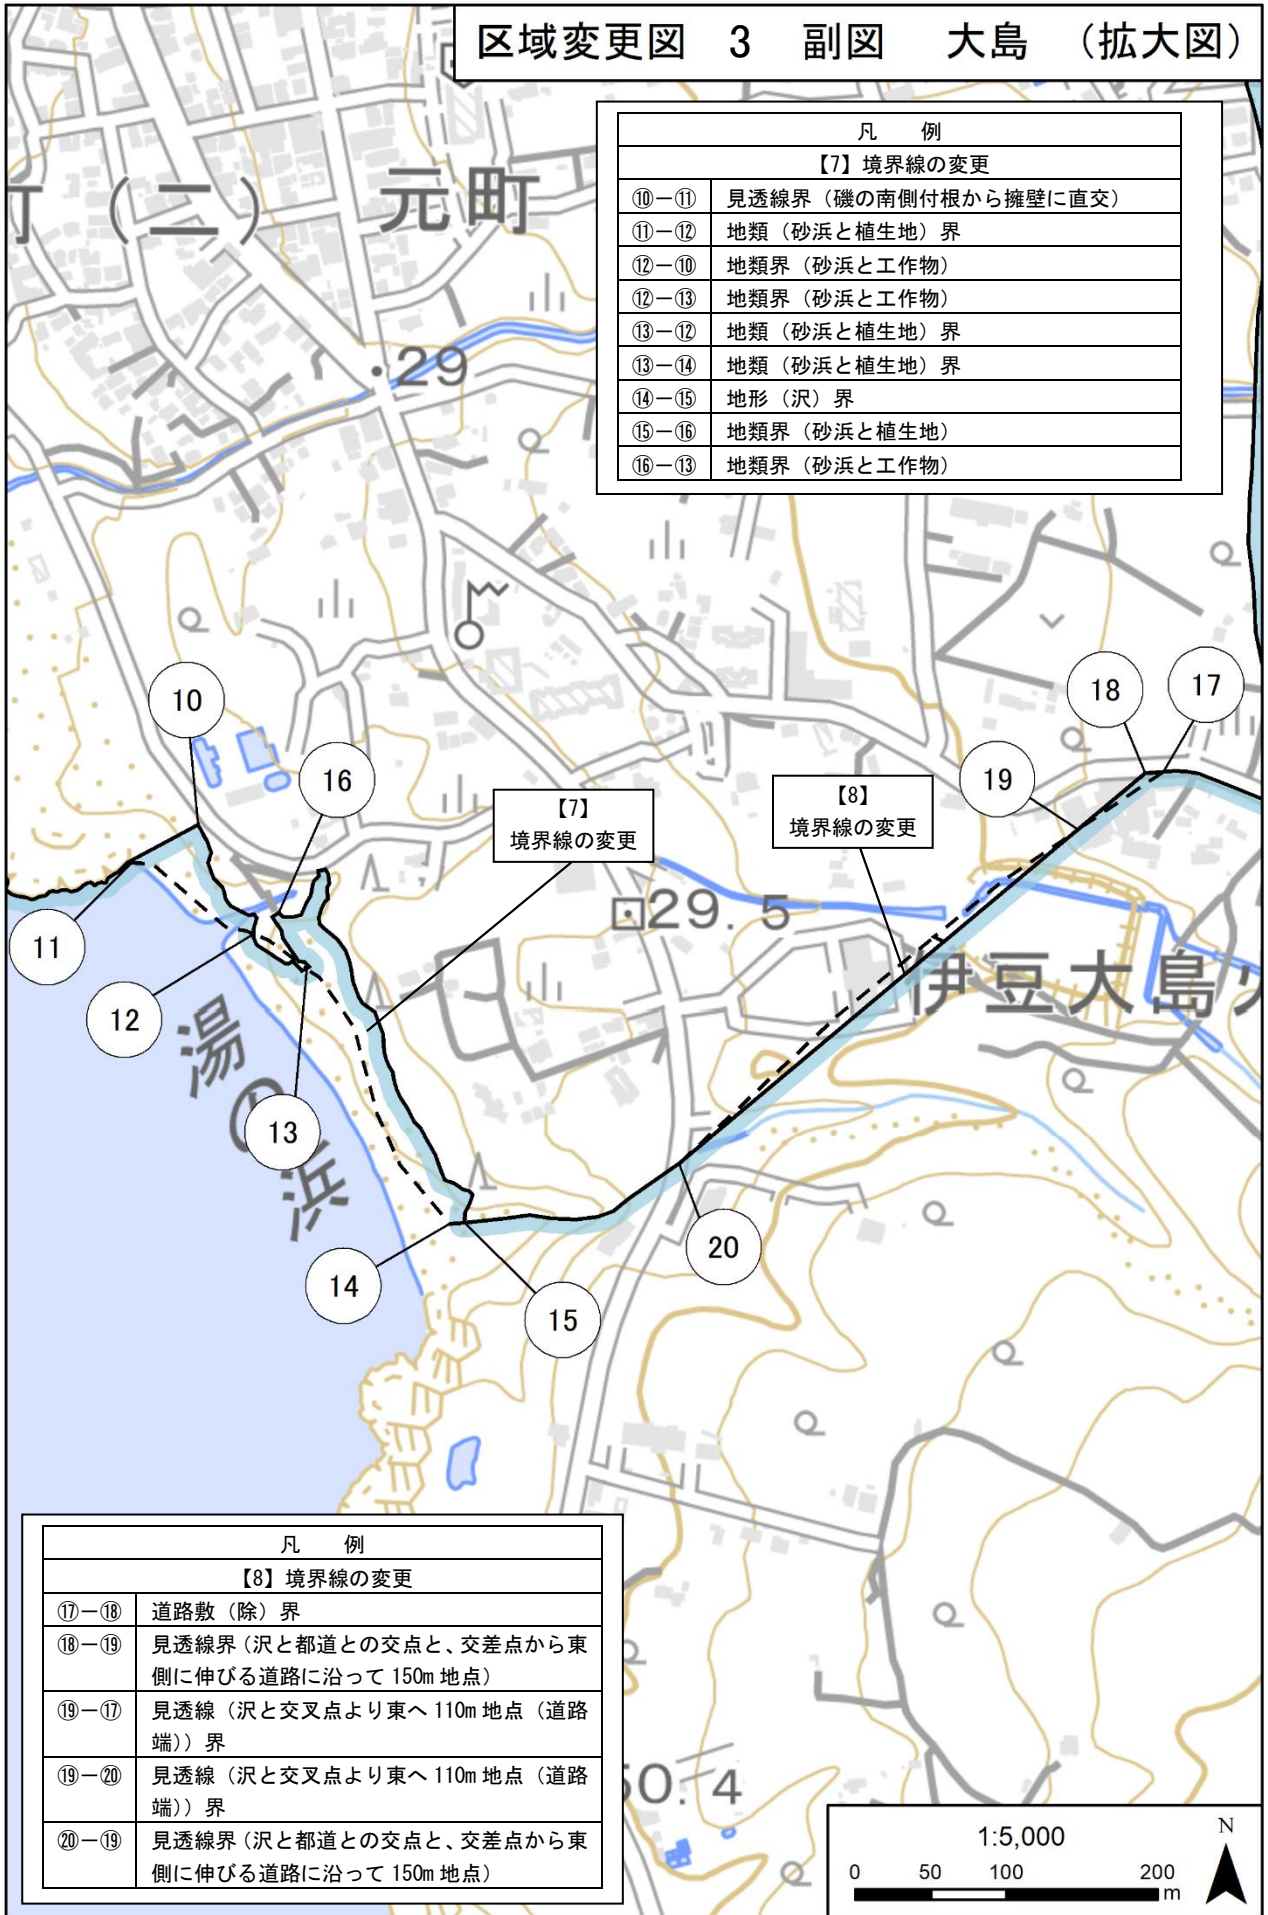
区域変更図　3　副図　大島　（拡大図）

| 凡　例 | |
|---|---|
| 【7】境界線の変更 | |
| ⑩－⑪ | 見透線界（磯の南側付根から擁壁に直交） |
| ⑪－⑫ | 地類（砂浜と植生地）界 |
| ⑫－⑩ | 地類界（砂浜と工作物） |
| ⑫－⑬ | 地類界（砂浜と工作物） |
| ⑬－⑫ | 地類（砂浜と植生地）界 |
| ⑬－⑭ | 地類（砂浜と植生地）界 |
| ⑭－⑮ | 地形（沢）界 |
| ⑮－⑯ | 地類界（砂浜と植生地） |
| ⑯－⑬ | 地類界（砂浜と工作物） |

町（二）　元町

29

10

16

【7】
境界線の変更

【8】
境界線の変更

18

17

19

11

12

13

14

15

20

29.5

伊豆大島

湯の浜

| 凡　例 | |
|---|---|
| 【8】境界線の変更 | |
| ⑰－⑱ | 道路敷（除）界 |
| ⑱－⑲ | 見透線界（沢と都道との交点と、交差点から東側に伸びる道路に沿って 150m 地点） |
| ⑲－⑰ | 見透線（沢と交叉点より東へ 110m 地点（道路端））界 |
| ⑲－⑳ | 見透線（沢と交叉点より東へ 110m 地点（道路端））界 |
| ⑳－⑲ | 見透線界（沢と都道との交点と、交差点から東側に伸びる道路に沿って 150m 地点） |

50.4

1:5,000
0　50　100　200
m
N